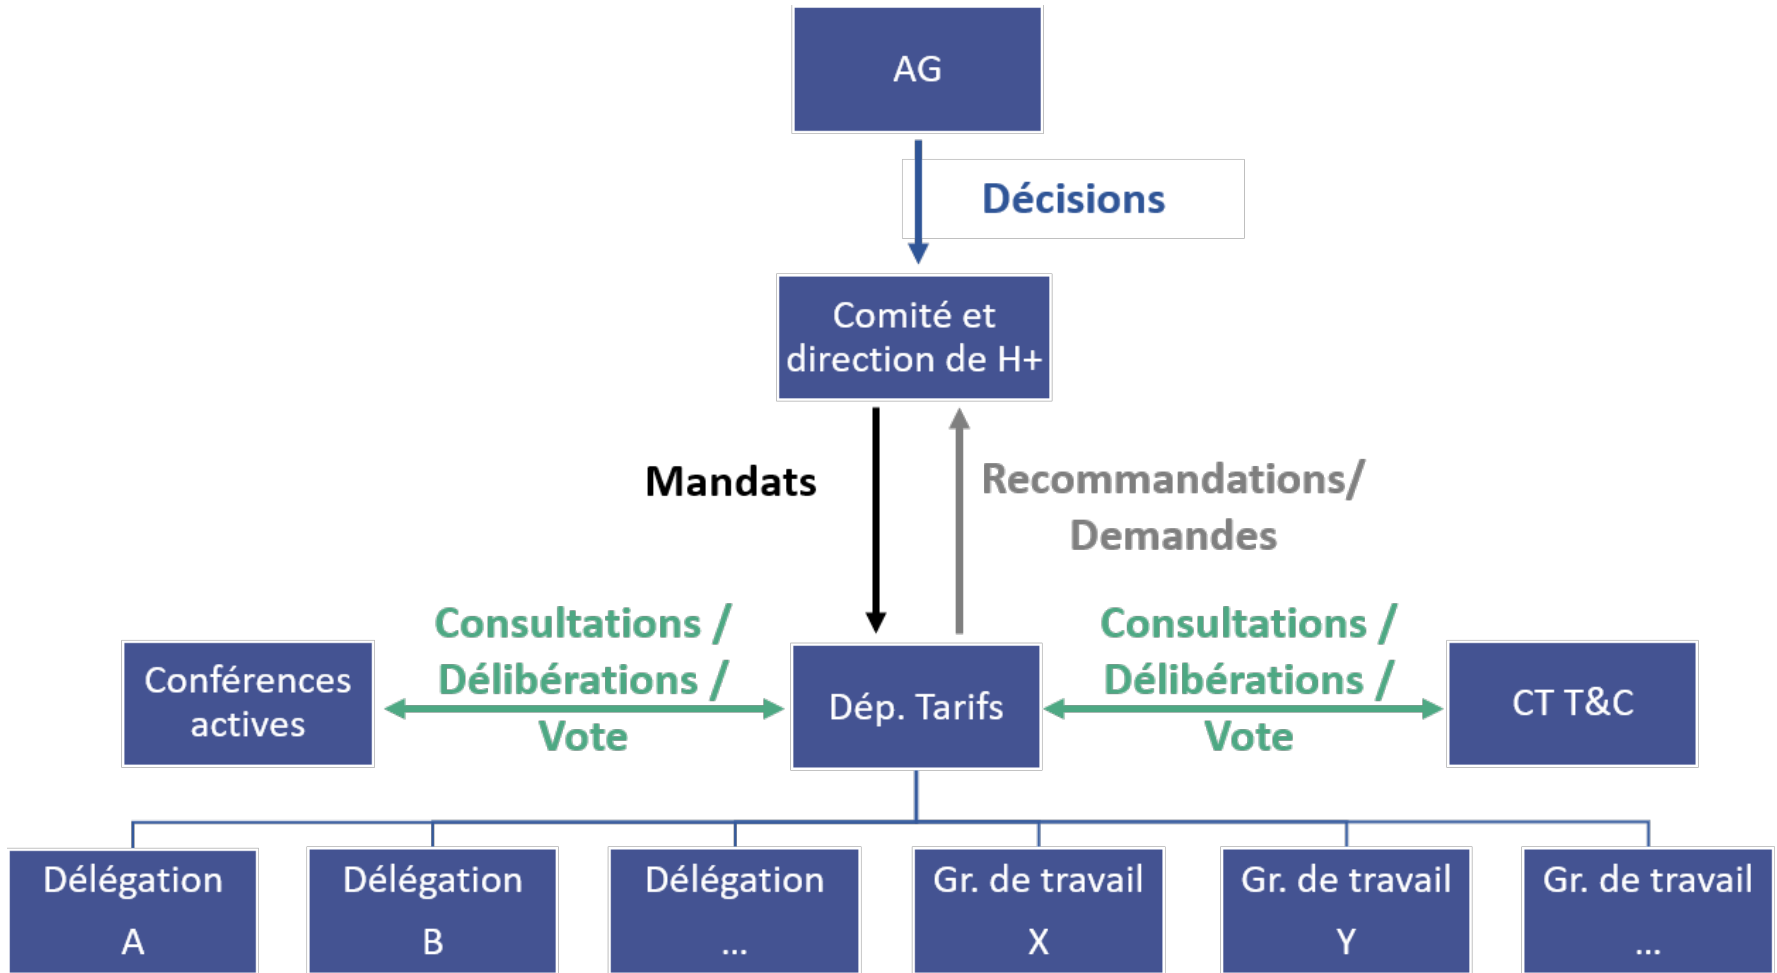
AG

Décisions

Comité et direction de H+

Mandats

Recommandations/ Demandes

Conférences actives

Consultations / Délibérations / Vote

Dép. Tarifs

Consultations / Délibérations / Vote

CT T&C

Délégation A

Délégation B

Délégation ...

Gr. de travail X

Gr. de travail Y

Gr. de travail ...